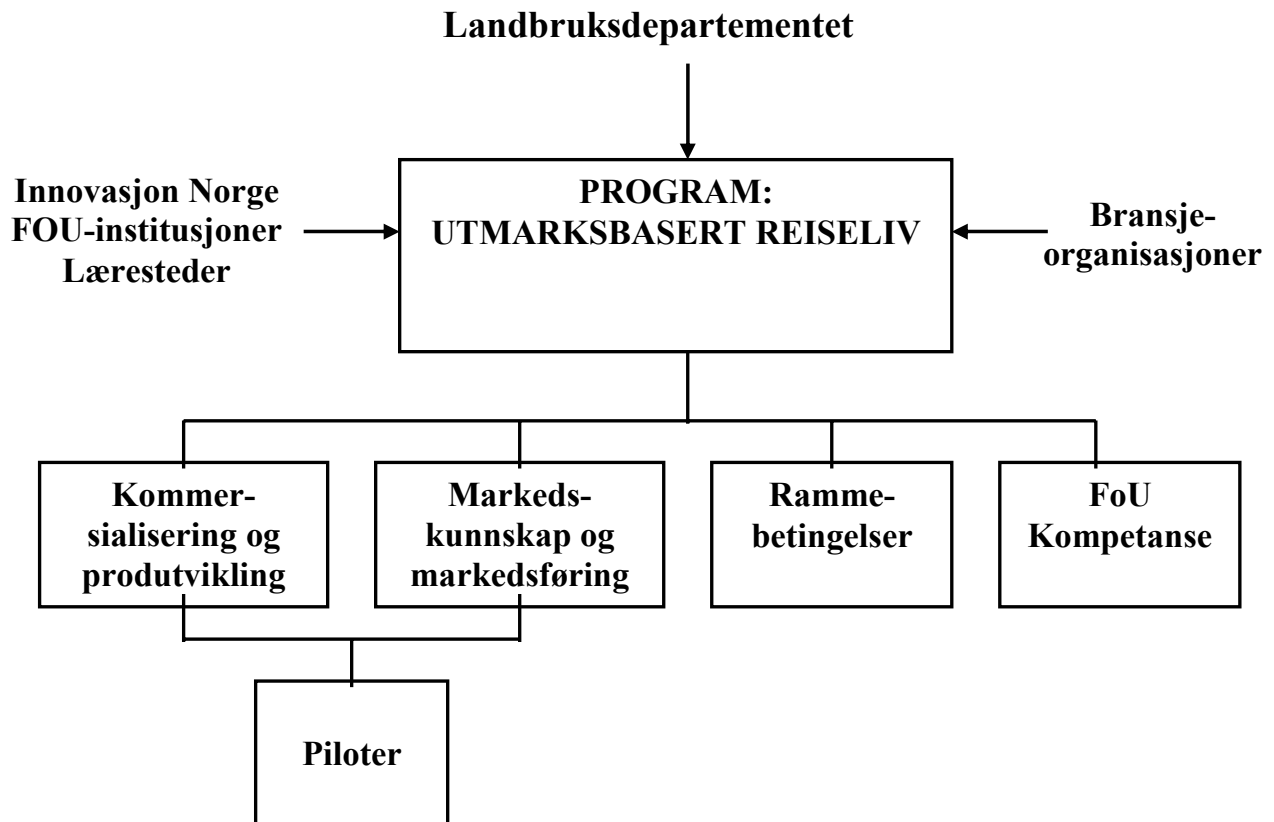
Landbruksdepartementet

Innovasjon Norge
FOU-institusjoner
Læresteder

PROGRAM:
UTMARKSBASERT REISELIV

Bransjeorganisasjoner

Kommersialisering og produtvikling

Markedskunnskap og markedsføring

Rammebetingelser

FoU
Kompetanse

Piloter